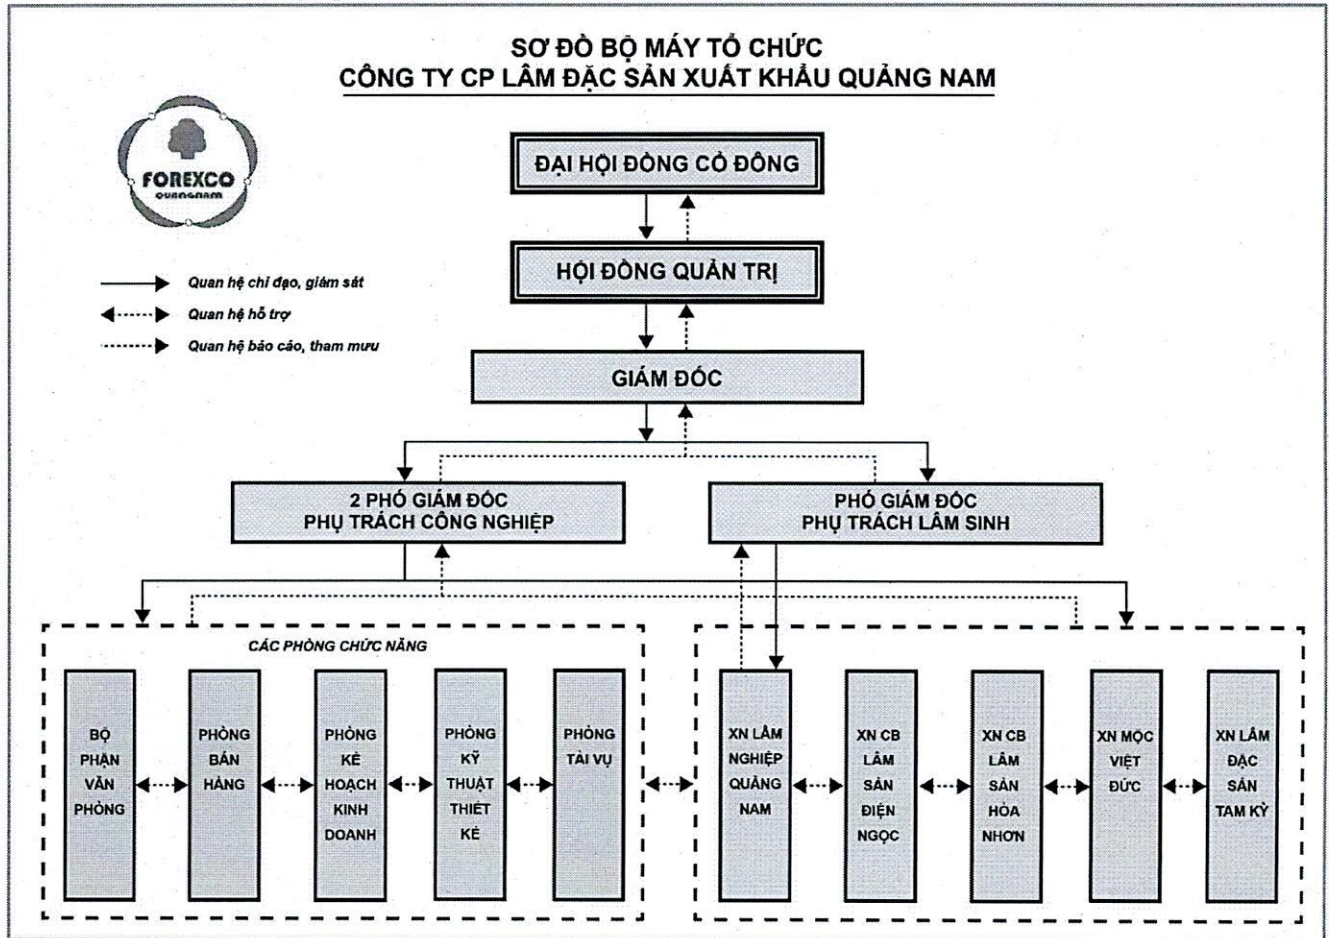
SƠ ĐỒ BỘ MÁY TỔ CHỨC
CÔNG TY CP LÂM ĐẶC SẢN XUẤT KHẨU QUẢNG NAM

FOREXCO
QUANGNAM

Quan hệ chỉ đạo, giám sát
Quan hệ hỗ trợ
Quan hệ báo cáo, tham mưu

ĐẠI HỘI ĐỒNG CỔ ĐÔNG

HỘI ĐỒNG QUẢN TRỊ

GIÁM ĐỐC

2 PHÓ GIÁM ĐỐC
PHỤ TRÁCH CÔNG NGHIỆP

PHÓ GIÁM ĐỐC
PHỤ TRÁCH LÂM SINH

CÁC PHÒNG CHỨC NĂNG

BỘ PHẬN VĂN PHÒNG

PHÒNG BÁN HÀNG

PHÒNG KẾ HOẠCH KINH DOANH

PHÒNG KỸ THUẬT THIẾT KẾ

PHÒNG TÀI VỤ

XN LÂM NGHIỆP QUẢNG NAM

XN CB LÂM SẢN ĐIỆN NGỌC

XN CB LÂM SẢN HÒA NHƠN

XN MỘC VIỆT ĐỨC

XN LÂM ĐẶC SẢN TAM KỲ